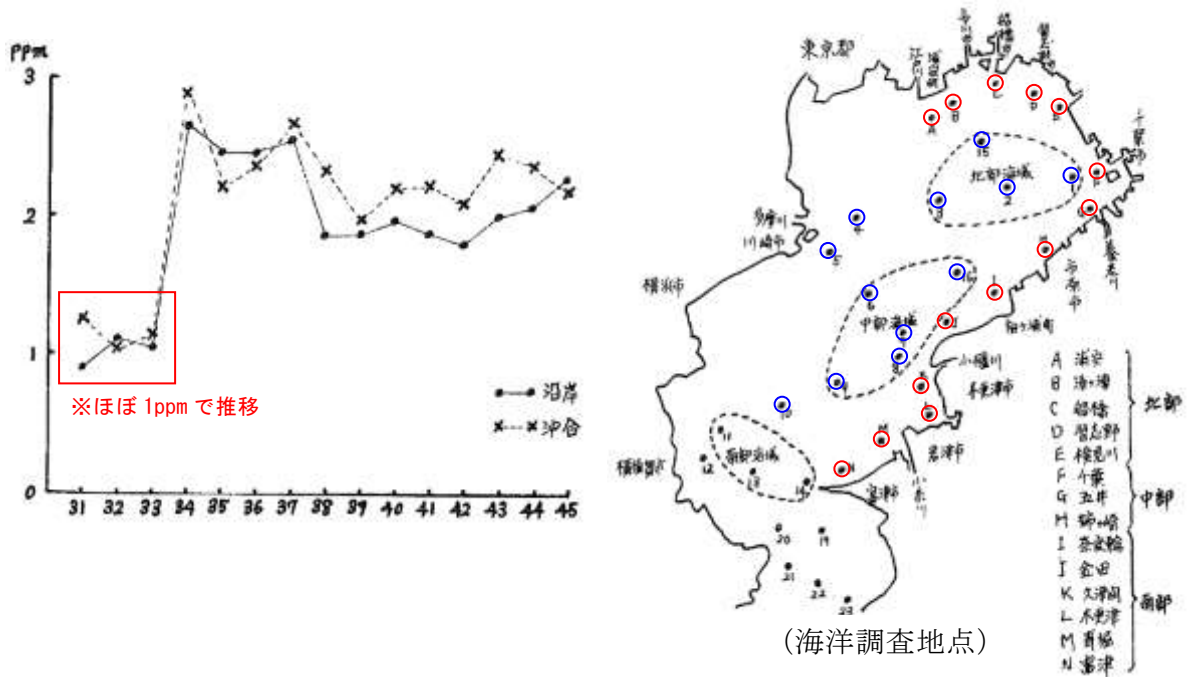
PPm
3
2
1
0
31 32 33 34 35 36 37 38 39 40 41 42 43 44 45
※ほぼ 1ppm で推移
●—● 沿岸
×---× 沖合

東京都
江戸川
旧江戸川
荒川
船橋
習志野
千葉市
北部海域
多摩川
川崎市
横浜市
市原市
中部海域
袖ヶ浦町
養老川
小櫃川
木更津市
横須賀市
南部海域
君津市
富津
小糸川
A 浦安
B 市川
C 船橋
D 習志野
E 検見川
F 千葉
G 五井
H 姉ヶ崎
I 奈良輪
J 金田
K 久津間
L 木更津
M 青堀
N 富津
北部
中部
南部
(海洋調査地点)